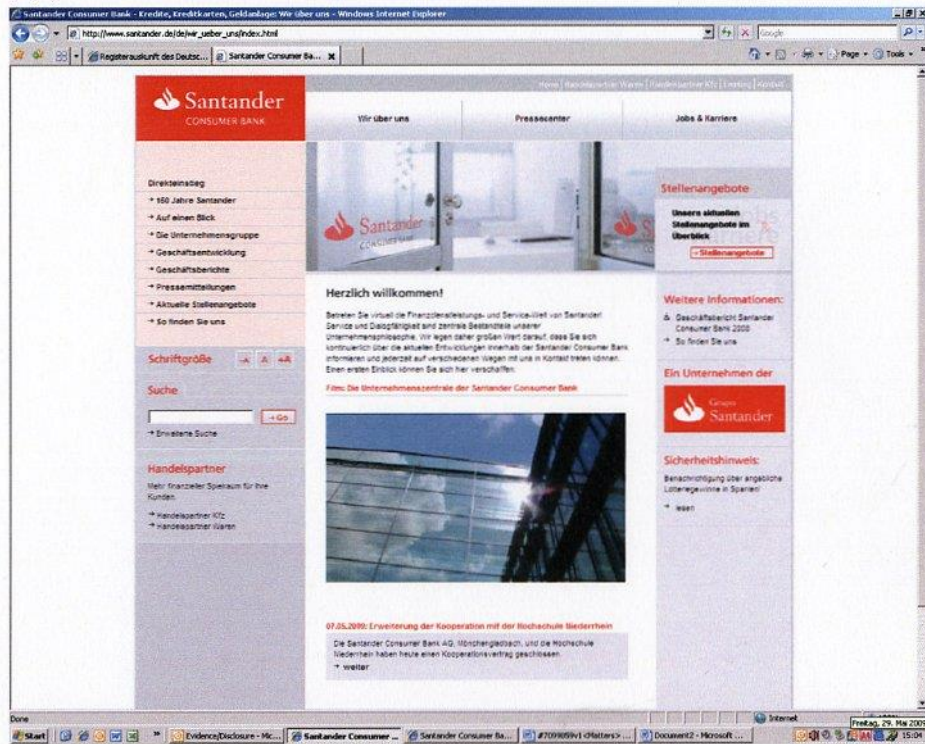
Santander Consumer Bank - Kredite, Kreditkarten, Geldanlage: Wir über uns - Windows Internet Explorer

http://www.santander.de/de/wir_ueber_uns/index.html

Google

Registerauskunft des Deutsc... Santander Consumer Ba...

Page Tools

Home | Handelspartner Waren | Handelspartner Kfz | Einstieg | Kontakt

Santander
CONSUMER BANK

Wir über uns

Pressecenter

Jobs & Karriere

Direkteinstieg
150 Jahre Santander
Auf einen Blick
Die Unternehmensgruppe
Geschäftsentwicklung
Geschäftsberichte
Pressemitteilungen
Aktuelle Stellenangebote
So finden Sie uns

Schriftgröße -A A +A

Suche

Go

Erweiterte Suche

Handelspartner
Mehr finanzieller Spielraum für Ihre Kunden
Handelspartner Kfz
Handelspartner Waren

Santander
CONSUMER BANK

Herzlich willkommen!

Betreten Sie virtuell die Finanzdienstleistungs- und Service-Welt von Santander! Service und Dialogfähigkeit sind zentrale Bestandteile unserer Unternehmensphilosophie. Wir legen daher großen Wert darauf, dass Sie sich kontinuierlich über die aktuellen Entwicklungen innerhalb der Santander Consumer Bank informieren und jederzeit auf verschiedenen Wegen mit uns in Kontakt treten können. Einen ersten Einblick können Sie sich hier verschaffen.

Film: Die Unternehmenszentrale der Santander Consumer Bank

07.05.2009: Erweiterung der Kooperation mit der Hochschule Niederrhein

Die Santander Consumer Bank AG, Mönchengladbach, und die Hochschule Niederrhein haben heute einen Kooperationsvertrag geschlossen.

weiter

Stellenangebote

Unsere aktuellen Stellenangebote im Überblick

Stellenangebote

Weitere Informationen:
Geschäftsbericht Santander Consumer Bank 2008
So finden Sie uns

Ein Unternehmen der

Grupo Santander

Sicherheitshinweis:
Benachrichtigung über angebliche Lotteriegewinne in Spanien!
lesen

Done

Internet

Start

Evidence/Disclosure - Mic...

Santander Consumer ...

Santander Consumer Ba...

#7099859v1 <Matters> ...

Document2 - Microsoft ...

Freitag, 29. Mai 2009

15:04